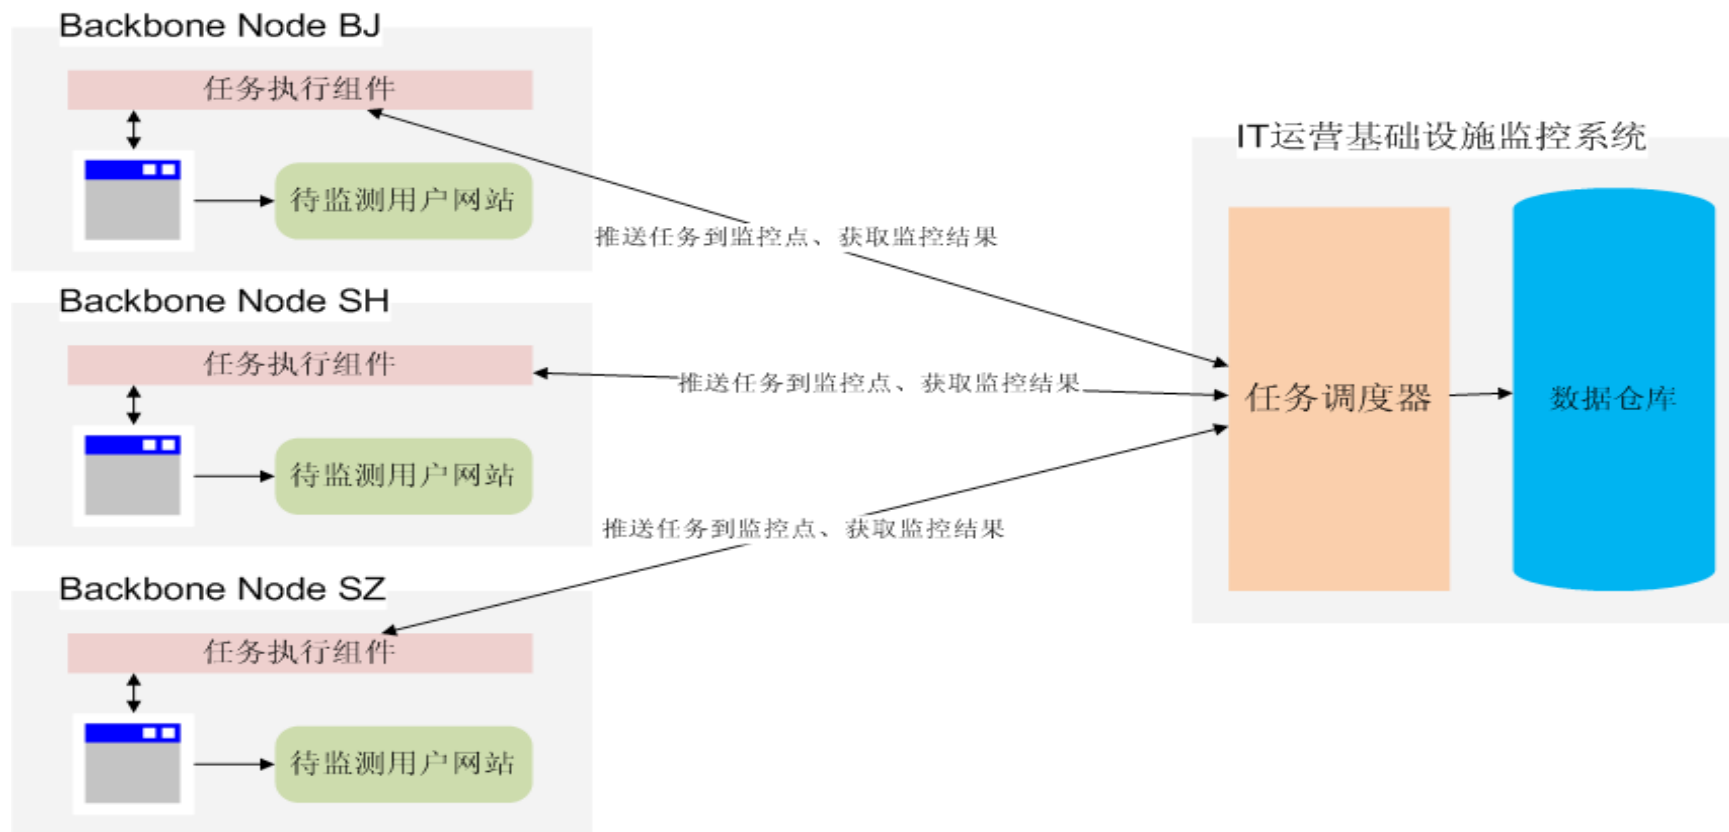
Backbone Node BJ

任务执行组件

待监测用户网站

Backbone Node SH

任务执行组件

待监测用户网站

Backbone Node SZ

任务执行组件

待监测用户网站

推送任务到监控点、获取监控结果

推送任务到监控点、获取监控结果

推送任务到监控点、获取监控结果

IT运营基础设施监控系统

任务调度器

数据仓库